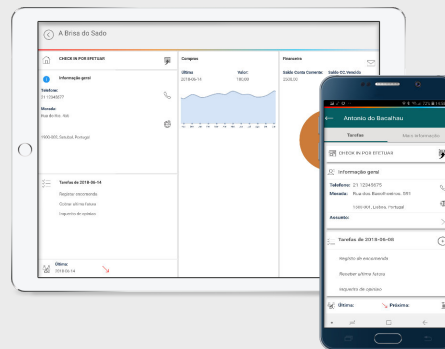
A Brisa do Sado

CHECK IN POR EFETUAR

Informação geral

Telefone:
21 12345677

Morada:
Rua do Sol, 100

1000-000, Setúbal, Portugal

Tarefas de 2018-06-14

Registar encomenda

Colher última fatura

Inquerito de opinião

Última:
2018-06-14

Compras

Última:
2018-06-14

Valor:
180,00

Financeiro

Saldo Conta Corrente:
2500,00

Saldo CC Vencido

Antonio do Bacalhau

Tarefas

Mais informação

CHECK IN POR EFETUAR

Informação geral

Telefone: 21 12345675

Morada: Rua dos Bacalhoeiros 991

1000-001, Lisboa, Portugal

Assunto:

Tarefas de 2018-06-08

Registo de encomenda

Recolher última fatura

Inquerito de opinião

Última:

Próxima: